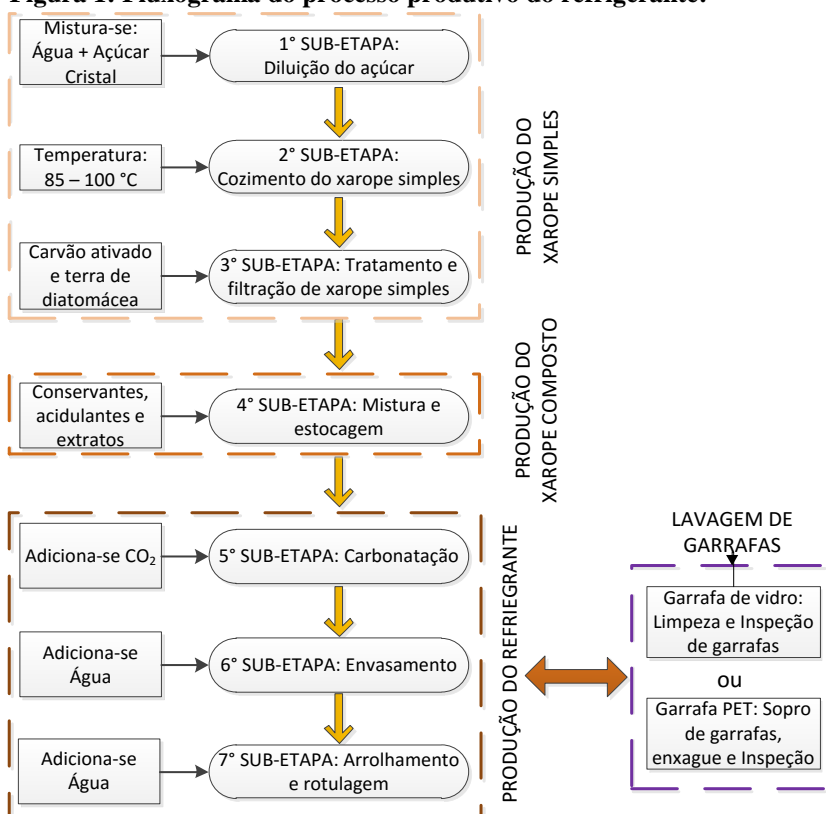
Figura 1: Fluxograma do processo produtivo do refrigerante.

Mistura-se: Água + Açúcar Cristal

1° SUB-ETAPA: Diluição do açúcar

Temperatura: 85 – 100 °C

2° SUB-ETAPA: Cozimento do xarope simples

Carvão ativado e terra de diatomácea

3° SUB-ETAPA: Tratamento e filtração de xarope simples

PRODUÇÃO DO XAROPE SIMPLES

Conservantes, acidulantes e extratos

4° SUB-ETAPA: Mistura e estocagem

PRODUÇÃO DO XAROPE COMPOSTO

Adiciona-se $CO_2$

5° SUB-ETAPA: Carbonatação

Adiciona-se Água

6° SUB-ETAPA: Envasamento

Adiciona-se Água

7° SUB-ETAPA: Arrolhamento e rotulagem

PRODUÇÃO DO REFRIEGRANTE

LAVAGEM DE GARRAFAS

Garrafa de vidro: Limpeza e Inspeção de garrafas

ou

Garrafa PET: Sopro de garrafas, enxague e Inspeção